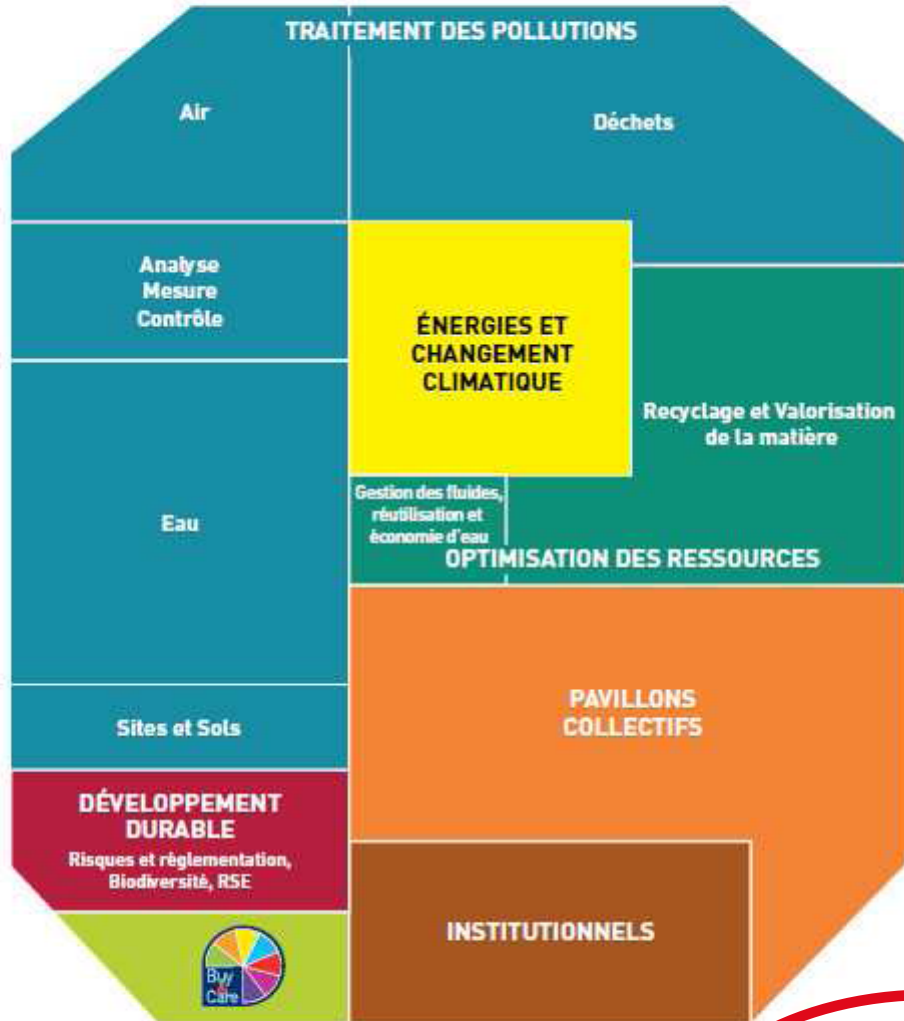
TRAITEMENT DES POLLUTIONS

Air

Déchets

Analyse
Mesure
Contrôle

ÉNERGIES ET
CHANGEMENT
CLIMATIQUE

Recyclage et Valorisation de la matière

Eau

Gestion des fluides, réutilisation et économie d'eau

OPTIMISATION DES RESSOURCES

PAVILLONS
COLLECTIFS

Sites et Sols

DÉVELOPPEMENT
DURABLE
Risques et règlementation, Biodiversité, RSE

INSTITUTIONNELS

Buy & Care